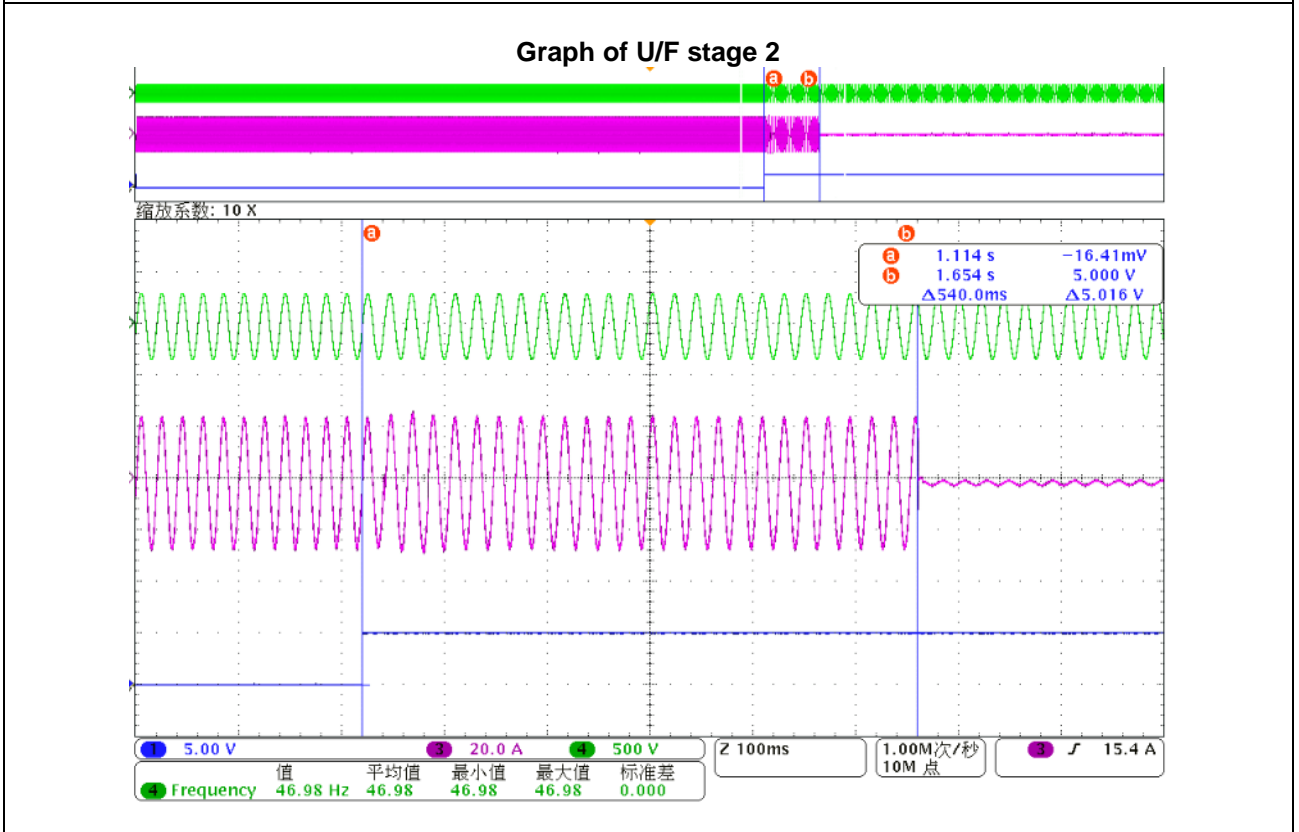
Graph of U/F stage 2

a b

缩放系数: 10 X

a

b

a 1.114 s −16.41mV
b 1.654 s 5.000 V
Δ540.0ms Δ5.016 V

1 5.00 V 3 20.0 A 4 500 V Z 100ms 1.00M次/秒 10M 点 3 15.4 A

| | 值 | 平均值 | 最小值 | 最大值 | 标准差 |
|---|---|---|---|---|---|
| 4 Frequency | 46.98 Hz | 46.98 | 46.98 | 46.98 | 0.000 |